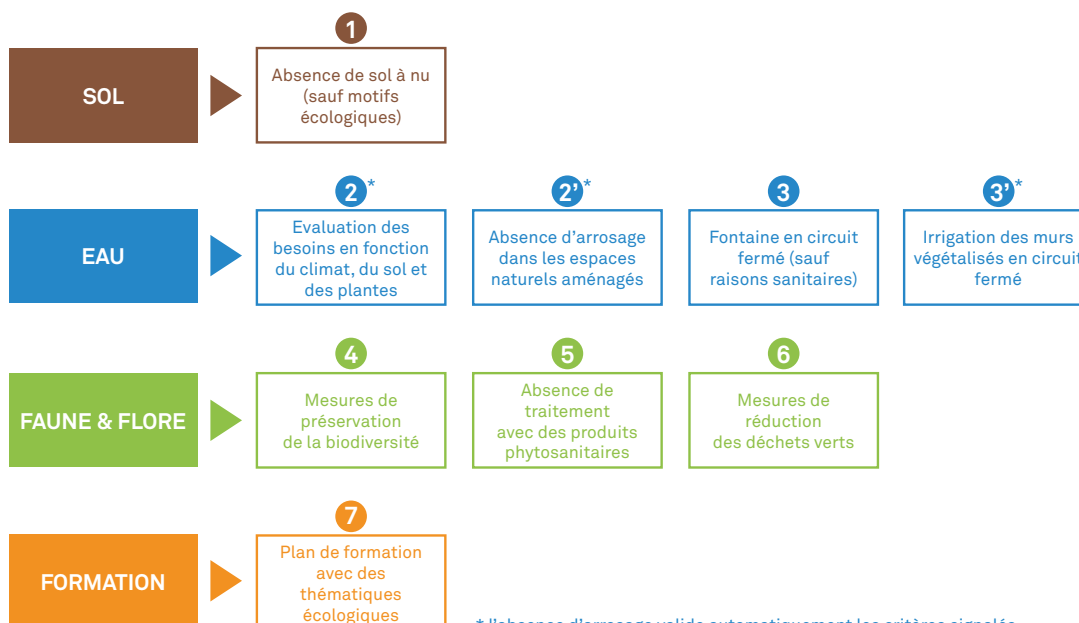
SOL

1
Absence de sol à nu (sauf motifs écologiques)

EAU

2*
Evaluation des besoins en fonction du climat, du sol et des plantes

2'*
Absence d'arrosage dans les espaces naturels aménagés

3
Fontaine en circuit fermé (sauf raisons sanitaires)

3'*
Irrigation des murs végétalisés en circuit fermé

FAUNE & FLORE

4
Mesures de préservation de la biodiversité

5
Absence de traitement avec des produits phytosanitaires

6
Mesures de réduction des déchets verts

FORMATION

7
Plan de formation avec des thématiques écologiques

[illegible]